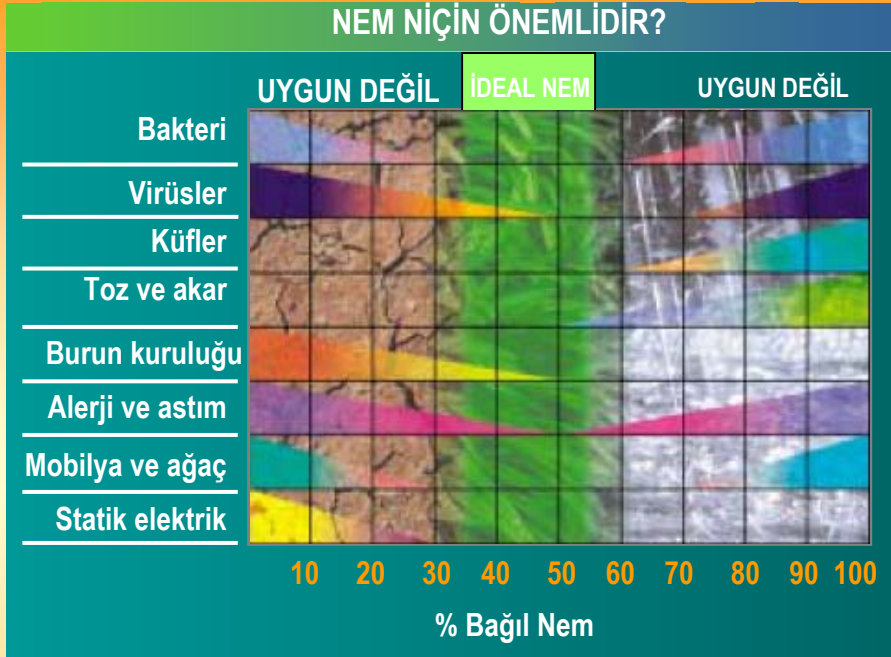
NEM NİÇİN ÖNEMLİDİR?

UYGUN DEĞİL

İDEAL NEM

UYGUN DEĞİL

Bakteri

Virüsler

Küfler

Toz ve akar

Burun kuruluğu

Alerji ve astım

Mobilya ve ağaç

Statik elektrik

10 20 30 40 50 60 70 80 90 100

% Bağıl Nem